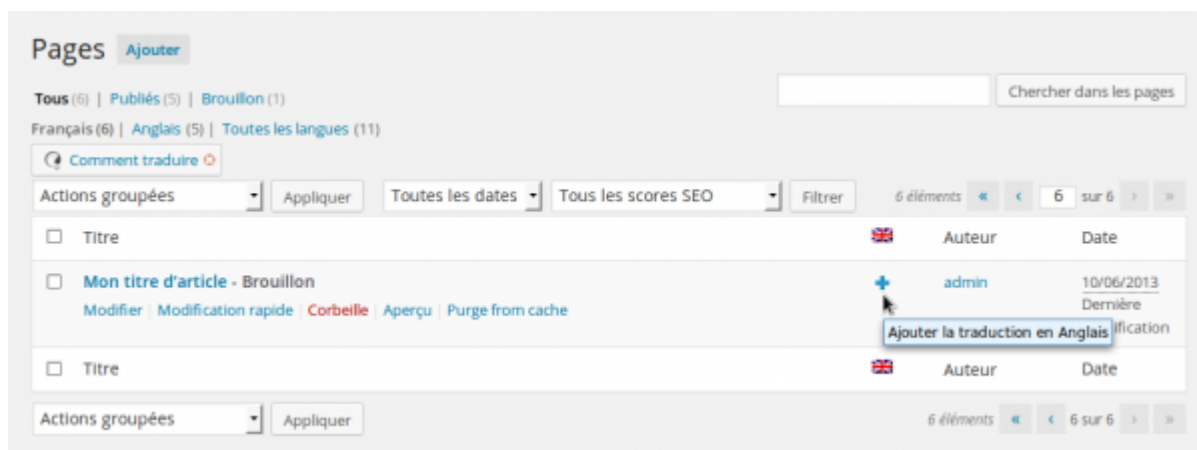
Pages Ajouter

Tous (6) | Publiés (5) | Brouillon (1)

Chercher dans les pages

Français (6) | Anglais (5) | Toutes les langues (11)

Comment traduire

Actions groupées Appliquer Toutes les dates Tous les scores SEO Filtrer 6 éléments « ‹ 6 sur 6 › »

| | Titre | | Auteur | Date |
|---|---|---|---|---|
| ☐ | Mon titre d'article - Brouillon<br>Modifier \| Modification rapide \| Corbeille \| Aperçu \| Purge from cache | + | admin | 10/06/2013<br>Dernière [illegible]ification |
| ☐ | Titre | | Auteur | Date |

Ajouter la traduction en Anglais

Actions groupées Appliquer 6 éléments « ‹ 6 sur 6 › »